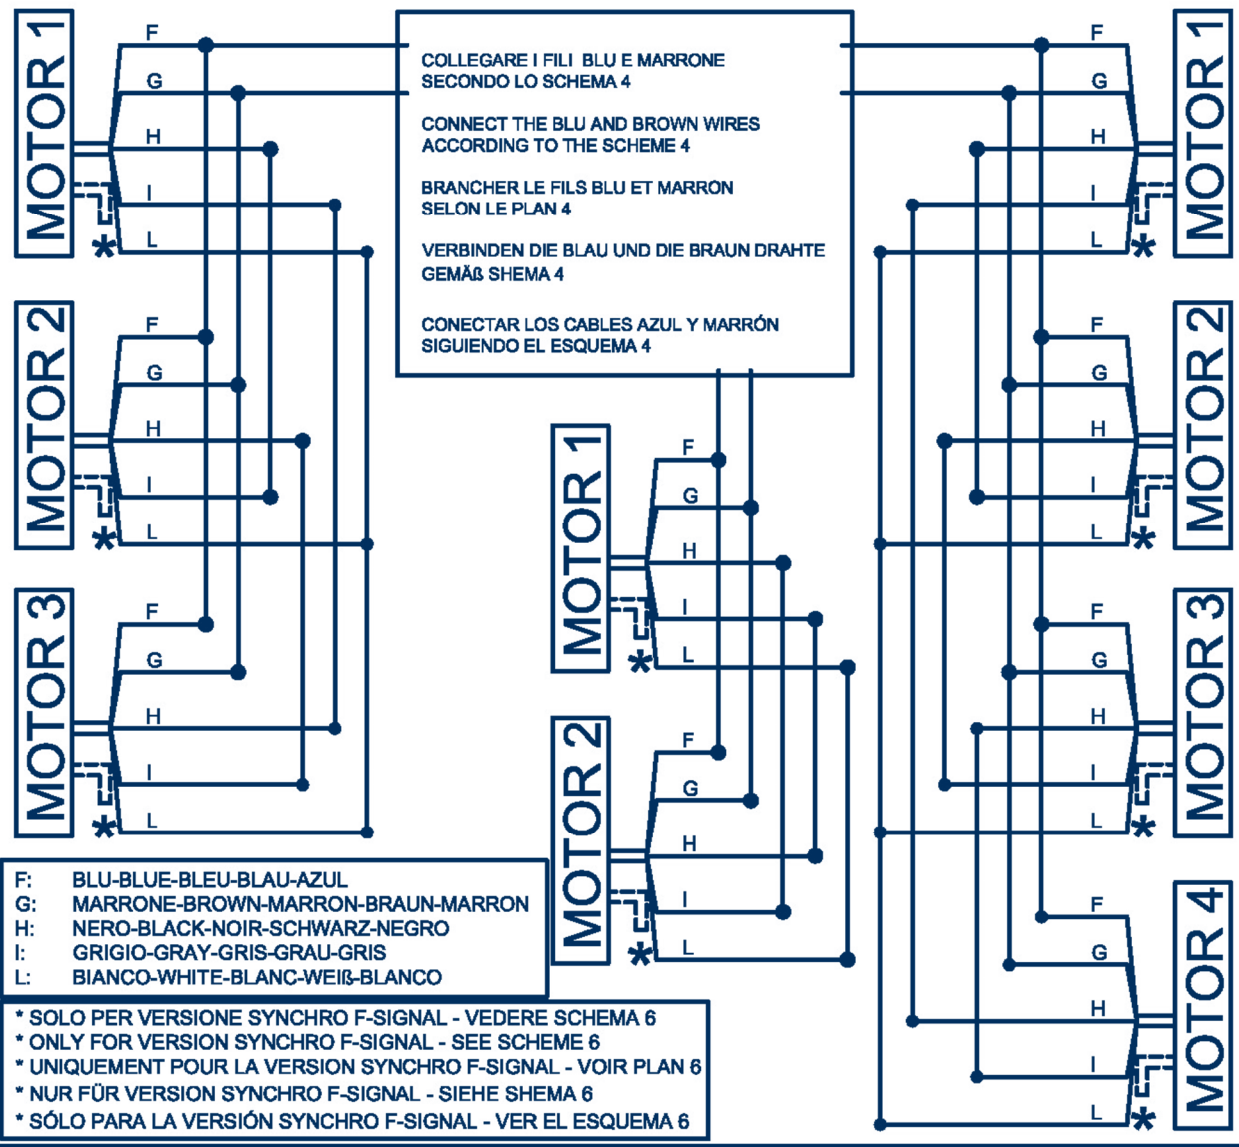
MOTOR 1
F
G
H
I
L
*

MOTOR 2
F
G
H
I
L
*

MOTOR 3
F
G
H
I
L
*

COLLEGARE I FILI BLU E MARRONE SECONDO LO SCHEMA 4

CONNECT THE BLU AND BROWN WIRES ACCORDING TO THE SCHEME 4

BRANCHER LE FILS BLU ET MARRON SELON LE PLAN 4

VERBINDEN DIE BLAU UND DIE BRAUN DRAHTE GEMÄß SHEMA 4

CONECTAR LOS CABLES AZUL Y MARRÓN SIGUIENDO EL ESQUEMA 4

MOTOR 1
F
G
H
I
L
*

MOTOR 2
F
G
H
I
L
*

MOTOR 1
F
G
H
I
L
*

MOTOR 2
F
G
H
I
L
*

MOTOR 3
F
G
H
I
L
*

MOTOR 4
F
G
H
I
L
*

F: BLU-BLUE-BLEU-BLAU-AZUL
G: MARRONE-BROWN-MARRON-BRAUN-MARRON
H: NERO-BLACK-NOIR-SCHWARZ-NEGRO
I: GRIGIO-GRAY-GRIS-GRAU-GRIS
L: BIANCO-WHITE-BLANC-WEIß-BLANCO

* SOLO PER VERSIONE SYNCHRO F-SIGNAL - VEDERE SCHEMA 6
* ONLY FOR VERSION SYNCHRO F-SIGNAL - SEE SCHEME 6
* UNIQUEMENT POUR LA VERSION SYNCHRO F-SIGNAL - VOIR PLAN 6
* NUR FÜR VERSION SYNCHRO F-SIGNAL - SIEHE SHEMA 6
* SÓLO PARA LA VERSIÓN SYNCHRO F-SIGNAL - VER EL ESQUEMA 6